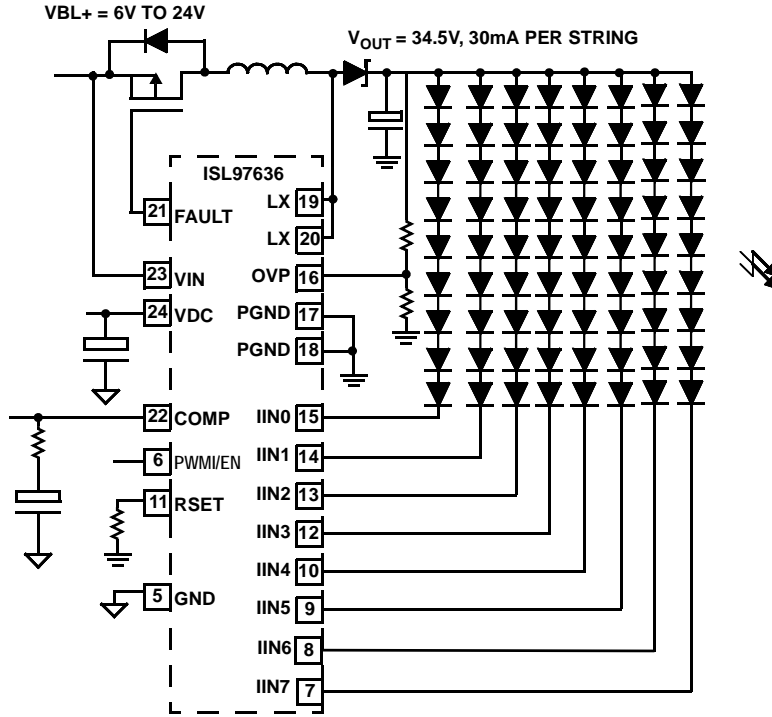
VBL+ = 6V TO 24V

$V_{OUT}$ = 34.5V, 30mA PER STRING

ISL97636

21 FAULT
23 VIN
24 VDC
22 COMP
6 PWMI/EN
11 RSET
5 GND

LX 19
LX 20
OVP 16
PGND 17
PGND 18
IIN0 15
IIN1 14
IIN2 13
IIN3 12
IIN4 10
IIN5 9
IIN6 8
IIN7 7